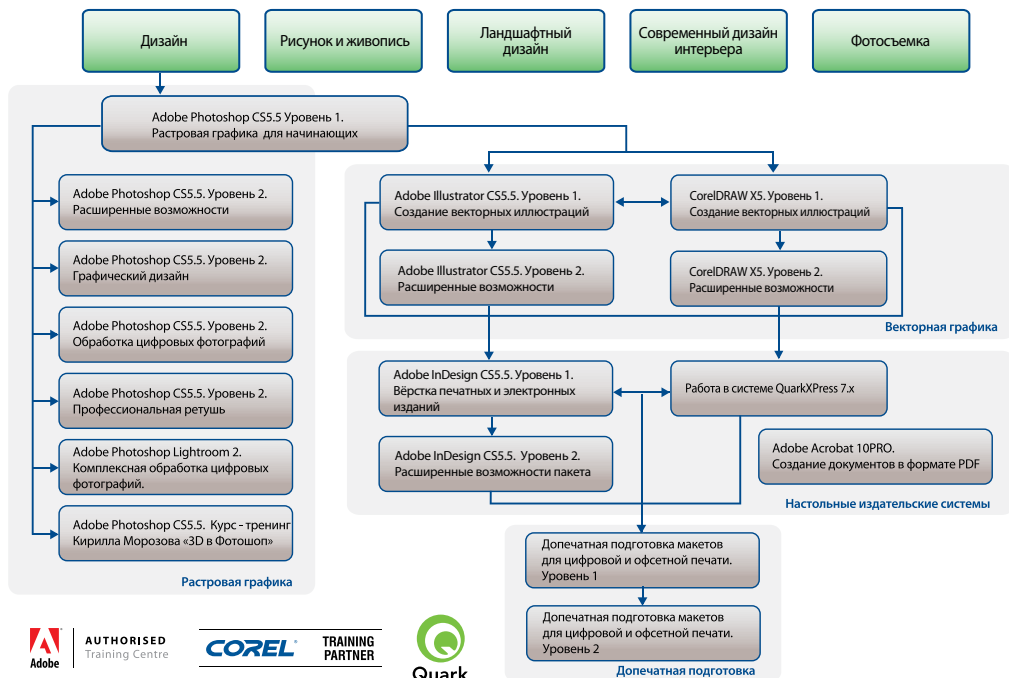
Дизайн

Рисунок и живопись

Ландшафтный дизайн

Современный дизайн интерьера

Фотосъемка

Adobe Photoshop CS5.5 Уровень 1. Растровая графика для начинающих

Adobe Photoshop CS5.5. Уровень 2. Расширенные возможности

Adobe Photoshop CS5.5. Уровень 2. Графический дизайн

Adobe Photoshop CS5.5. Уровень 2. Обработка цифровых фотографий

Adobe Photoshop CS5.5. Уровень 2. Профессиональная ретушь

Adobe Photoshop Lightroom 2. Комплексная обработка цифровых фотографий.

Adobe Photoshop CS5.5. Курс - тренинг Кирилла Морозова «3D в Фотошоп»

Растровая графика

Adobe Illustrator CS5.5. Уровень 1. Создание векторных иллюстраций

CorelDRAW X5. Уровень 1. Создание векторных иллюстраций

Adobe Illustrator CS5.5. Уровень 2. Расширенные возможности

CorelDRAW X5. Уровень 2. Расширенные возможности

Векторная графика

Adobe InDesign CS5.5. Уровень 1. Вёрстка печатных и электронных изданий

Работа в системе QuarkXPress 7.x

Adobe InDesign CS5.5. Уровень 2. Расширенные возможности пакета

Adobe Acrobat 10PRO. Создание документов в формате PDF

Настольные издательские системы

Допечатная подготовка макетов для цифровой и офсетной печати. Уровень 1

Допечатная подготовка макетов для цифровой и офсетной печати. Уровень 2

Допечатная подготовка

Adobe AUTHORISED Training Centre

COREL TRAINING PARTNER

Quark